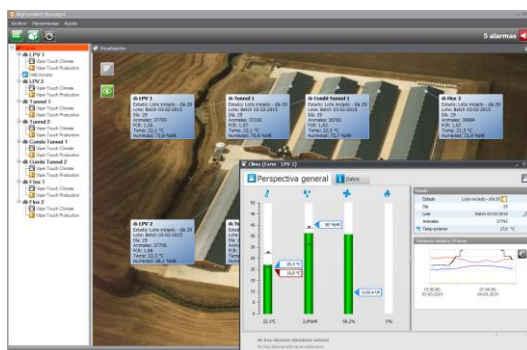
Archivo Planimetría Ayuda

5 alarmas

LPV 1
Open Touch Climate
Open Touch Production
Hab Acceso
LPV 2
Open Touch Climate
Open Touch Production
Tunnel 1
Open Touch Climate
Open Touch Production
Tunnel 2
Open Touch Climate
Open Touch Production
Combi Tunnel 1
Open Touch Climate
Open Touch Production
Combi Tunnel 2
Open Touch Climate
Open Touch Production
Flex 1
Open Touch Climate
Open Touch Production
Flex 2
Open Touch Climate
Open Touch Production

Visualización

LPV 1
Estado: Lote iniciado - día 29
Lote: Batch 03-02-2015
Día: 29
Animales: 37790
FCR: 1,58
Temp: 22,1 °C
Humedad: 72,8 %HR

Tunnel 1
Estado: Lote iniciado - día 29
Lote: Batch 03-02-2015
Día: 29
Animales: 37193
FCR: 1,67
Temp: 22,1 °C
Humedad: 76,8 %HR

Combi Tunnel 1
Estado: Lote iniciado - día 29
Lote: Batch 03-02-2015
Día: 29
Animales: 35782
FCR: 1,63
Temp: 22,2 °C
Humedad: 72,8 %HR

Flex 2
Estado: Lote iniciado - día 29
Lote: Batch 03-02-2015
Día: 29
Animales: 38894
FCR: 1,67
Temp: 21,2 °C
Humedad: 73,0 %HR

LPV 2
Estado: Lote iniciado - día 29
Lote: Batch 03-02-2015
Día: 29
Animales: 37790
FCR: 1,68
Temp: 22,3 °C
Humedad: 68,1 %HR

Otros (Farm - LPV 1)

Perspectiva general

Datos

50
45
40
35
30
25
20
15
10
5
0

26,5 °C
25,0 °C
80 %HR
1,03 m/s

22,1°C
2,0%HR
96,2%
0%

Estado
Estado: Lote iniciado - día 29
Día: 29
Lote: Batch 03-02-2015
Animales: 37790
Temp exterior: 13,6 °C

Tendencia diaria

15:00:00 03-03-2015
07:00:00 04-03-2015

No hay alarmas climáticas activas